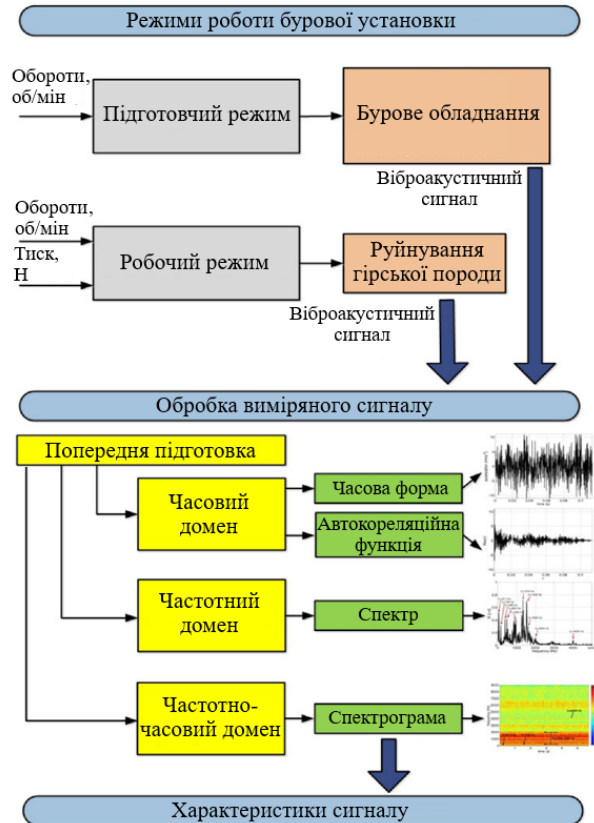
Режими роботи бурової установки

Обороти, об/мін

Підготовчий режим

Бурове обладнання

Віброакустичний сигнал

Обороти, об/мін

Тиск, Н

Робочий режим

Руйнування гірської породи

Віброакустичний сигнал

Обробка виміряного сигналу

Попередня підготовка

Часовий домен

Часова форма

Автокореляційна функція

Частотний домен

Спектр

Частотно-часовий домен

Спектрограма

Характеристики сигналу